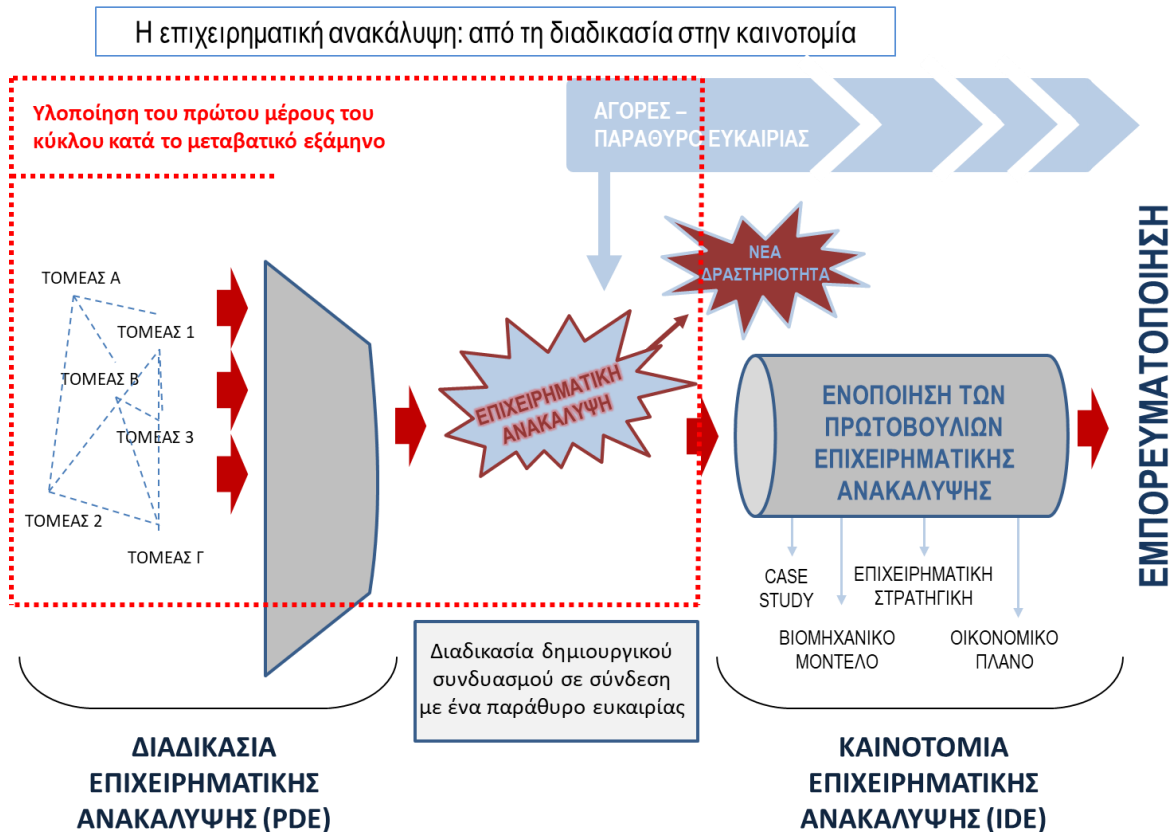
Η επιχειρηματική ανακάλυψη: από τη διαδικασία στην καινοτομία

Υλοποίηση του πρώτου μέρους του κύκλου κατά το μεταβατικό εξάμηνο

ΑΓΟΡΕΣ – ΠΑΡΑΘΥΡΑ ΕΥΚΑΙΡΙΑΣ

ΝΕΑ ΔΡΑΣΤΗΡΙΟΤΗΤΑ

ΤΟΜΕΑΣ Α

ΤΟΜΕΑΣ 1

ΤΟΜΕΑΣ Β

ΤΟΜΕΑΣ 3

ΤΟΜΕΑΣ 2

ΤΟΜΕΑΣ Γ

ΕΠΙΧΕΙΡΗΜΑΤΙΚΗ ΑΝΑΚΑΛΥΨΗ

ΕΝΟΠΟΙΗΣΗ ΤΩΝ ΠΡΩΤΟΒΟΥΛΙΩΝ ΕΠΙΧΕΙΡΗΜΑΤΙΚΗΣ ΑΝΑΚΑΛΥΨΗΣ

ΕΜΠΟΡΕΥΜΑΤΟΠΟΙΗΣΗ

CASE STUDY

ΕΠΙΧΕΙΡΗΜΑΤΙΚΗ ΣΤΡΑΤΗΓΙΚΗ

ΒΙΟΜΗΧΑΝΙΚΟ ΜΟΝΤΕΛΟ

ΟΙΚΟΝΟΜΙΚΟ ΠΛΑΝΟ

Διαδικασία δημιουργικού συνδυασμού σε σύνδεση με ένα παράθυρο ευκαιρίας

ΔΙΑΔΙΚΑΣΙΑ ΕΠΙΧΕΙΡΗΜΑΤΙΚΗΣ ΑΝΑΚΑΛΥΨΗΣ (PDE)

ΚΑΙΝΟΤΟΜΙΑ ΕΠΙΧΕΙΡΗΜΑΤΙΚΗΣ ΑΝΑΚΑΛΥΨΗΣ (IDE)